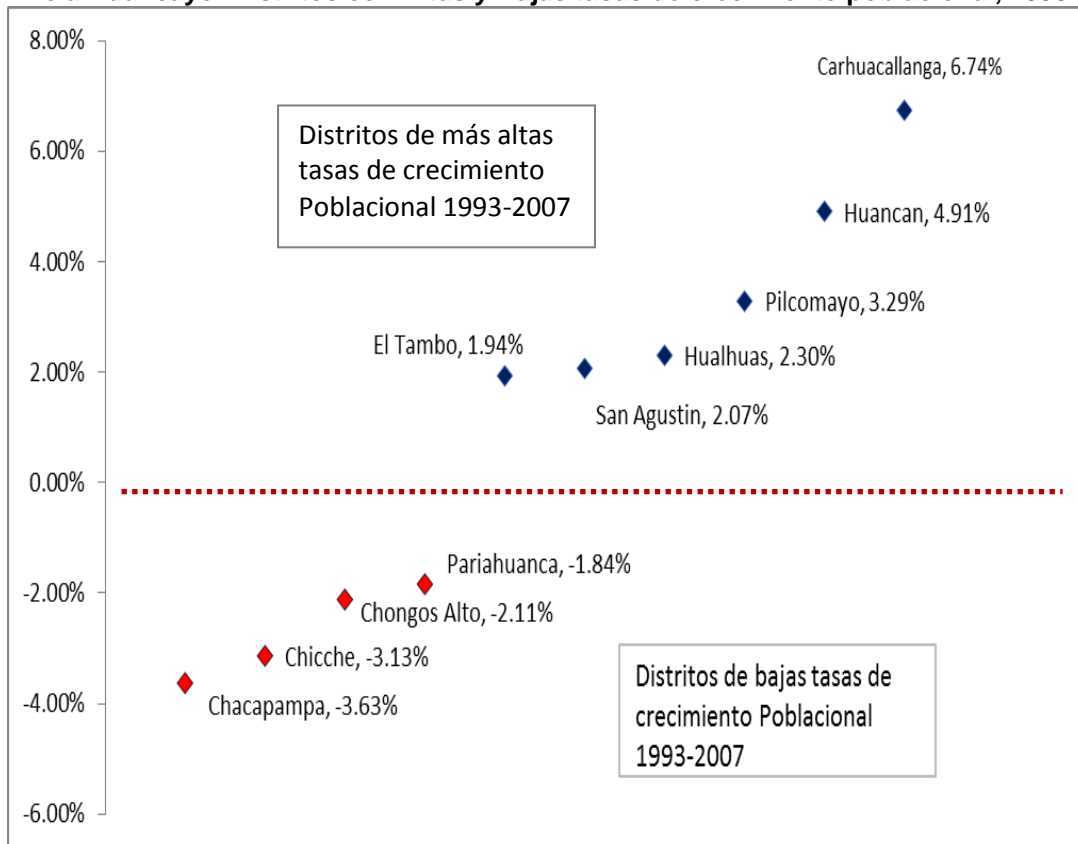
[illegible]

8.00%
6.00%
4.00%
2.00%
0.00%
-2.00%
-4.00%
-6.00%

Distritos de más altas tasas de crecimiento Poblacional 1993-2007

Carhuacallanga, 6.74%
Huancan, 4.91%
Pilcomayo, 3.29%
El Tambo, 1.94%
Hualhuas, 2.30%
San Agustin, 2.07%

Pariahuanca, -1.84%
Chongos Alto, -2.11%
Chicche, -3.13%
Chacapampa, -3.63%

Distritos de bajas tasas de crecimiento Poblacional 1993-2007